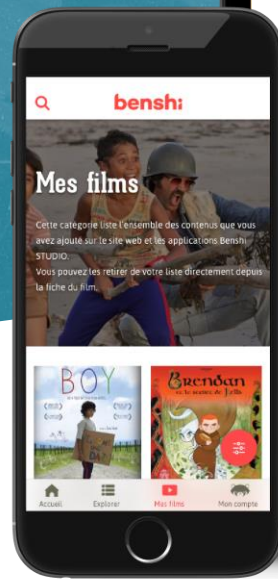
benshi

Mes films

Cette catégorie liste l'ensemble des contenus que vous avez ajouté sur le site web et les applications Benshi STUDIO.
Vous pouvez les retirer de votre liste directement depuis la fiche du film.

BOY

Brendan et le secret de Kells

Accueil
Explorer
Mes films
Mon compte